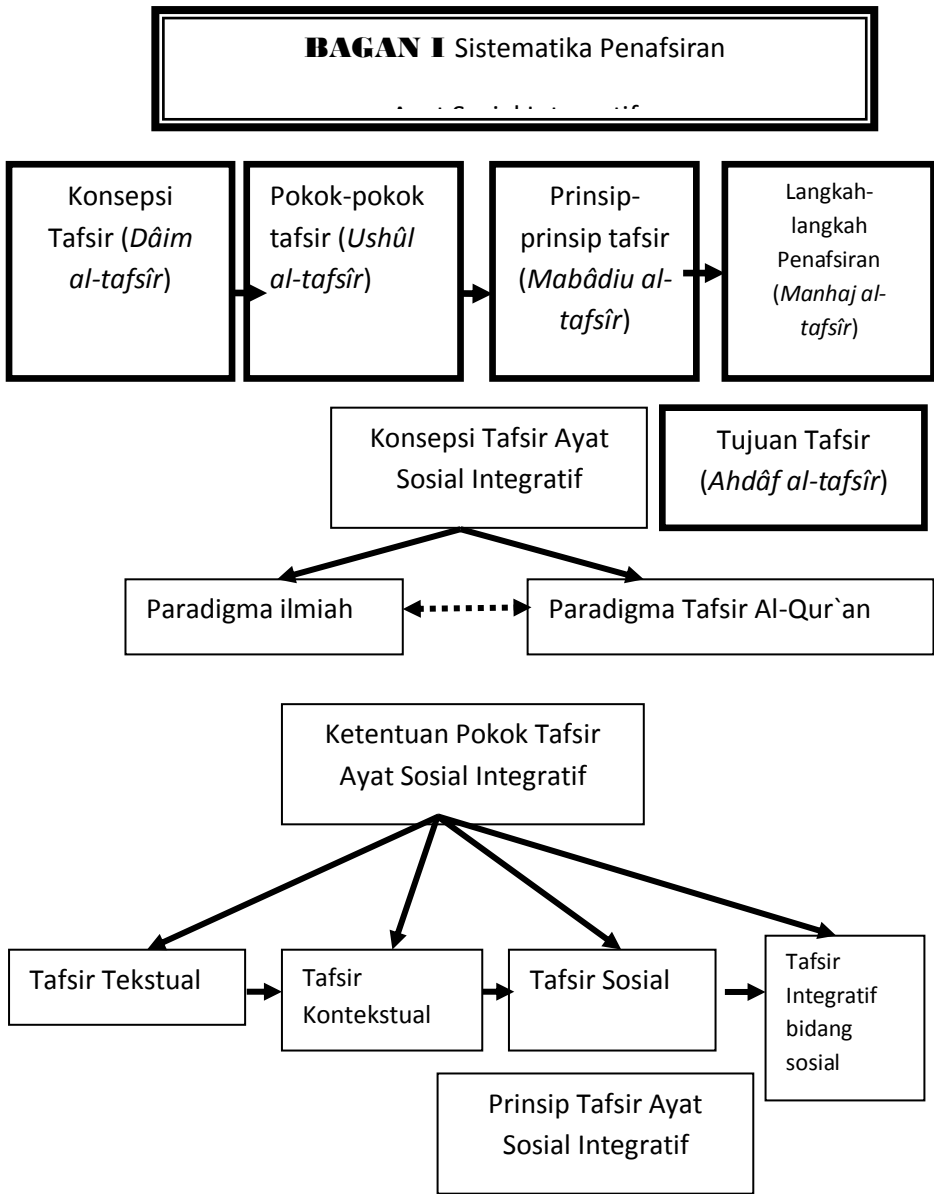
BAGAN I Sistematika Penafsiran

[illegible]

Konsepsi Tafsir (*Dâim al-tafsîr*)

Pokok-pokok tafsir (*Ushûl al-tafsîr*)

Prinsip-prinsip tafsir (*Mabâdiu al-tafsîr*)

Langkah-langkah Penafsiran (*Manhaj al-tafsîr*)

Konsepsi Tafsir Ayat Sosial Integratif

Tujuan Tafsir (*Ahdâf al-tafsîr*)

Paradigma ilmiah

Paradigma Tafsir Al-Qur`an

Ketentuan Pokok Tafsir Ayat Sosial Integratif

Tafsir Tekstual

Tafsir Kontekstual

Tafsir Sosial

Tafsir Integratif bidang sosial

Prinsip Tafsir Ayat Sosial Integratif